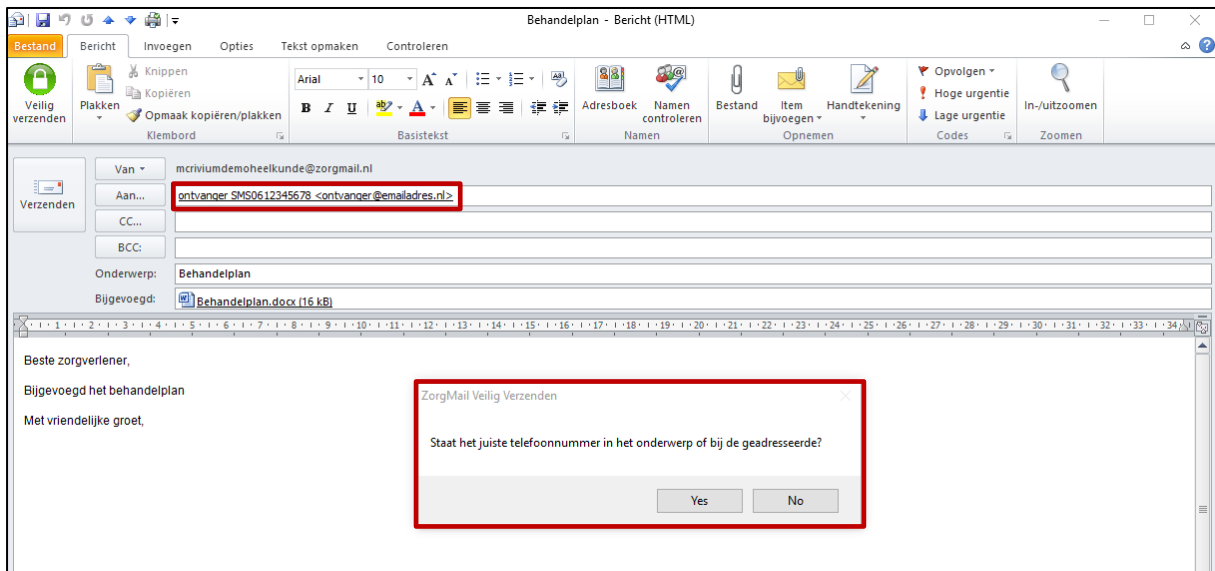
Behandelplan - Bericht (HTML)

Bestand | Bericht | Invoegen | Opties | Tekst opmaken | Controleren

Veilig verzenden

Plakken
Knippen
Kopiëren
Opmaak kopiëren/plakken
Klembord

Arial | 10
B I U
Basistekst

Adresboek | Namen controleren
Namen

Bestand | Item bijvoegen | Handtekening
Opnemen

Opvolgen
Hoge urgentie
Lage urgentie
Codes

In-/uitzoomen
Zoomen

Verzenden

Van | mcriviumdemoheelkunde@zorgmail.nl
Aan... | ontvanger SMS0612345678 <ontvanger@emailadres.nl>
CC...
BCC:
Onderwerp: Behandelplan
Bijgevoegd: Behandelplan.docx (16 kB)

Beste zorgverlener,

Bijgevoegd het behandelplan

Met vriendelijke groet,

ZorgMail Veilig Verzenden

Staat het juiste telefoonnummer in het onderwerp of bij de geadresseerde?

Yes | No